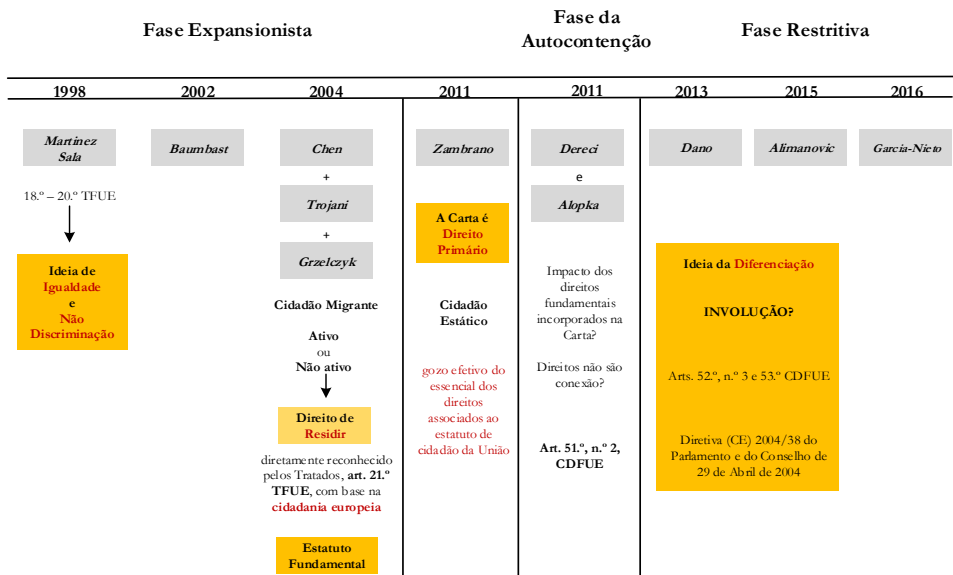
Fase Expansionista

Fase da Autocontenção

Fase Restritiva

1998

2002

2004

2011

2011

2013

2015

2016

Martinez Sala

18.º – 20.º TFUE

Ideia de Igualdade e Não Discriminação

Baumbast

Chen

+

Trojani

+

Grzelczyk

Cidadão Migrante

Ativo
ou
Não ativo

Direito de Residir

diretamente reconhecido pelos Tratados, art. 21.º TFUE, com base na cidadania europeia

Estatuto Fundamental

Zambrano

A Carta é Direito Primário

Cidadão Estático

gozo efetivo do essencial dos direitos associados ao estatuto de cidadão da União

Dereci

e

Alopka

Impacto dos direitos fundamentais incorporados na Carta?

Direitos não são conexão?

Art. 51.º, n.º 2, CDFUE

Dano

Alimanovic

Garcia-Nieto

Ideia da Diferenciação

INVOLUÇÃO?

Arts. 52.º, n.º 3 e 53.º CDFUE

Diretiva (CE) 2004/38 do Parlamento e do Conselho de 29 de Abril de 2004